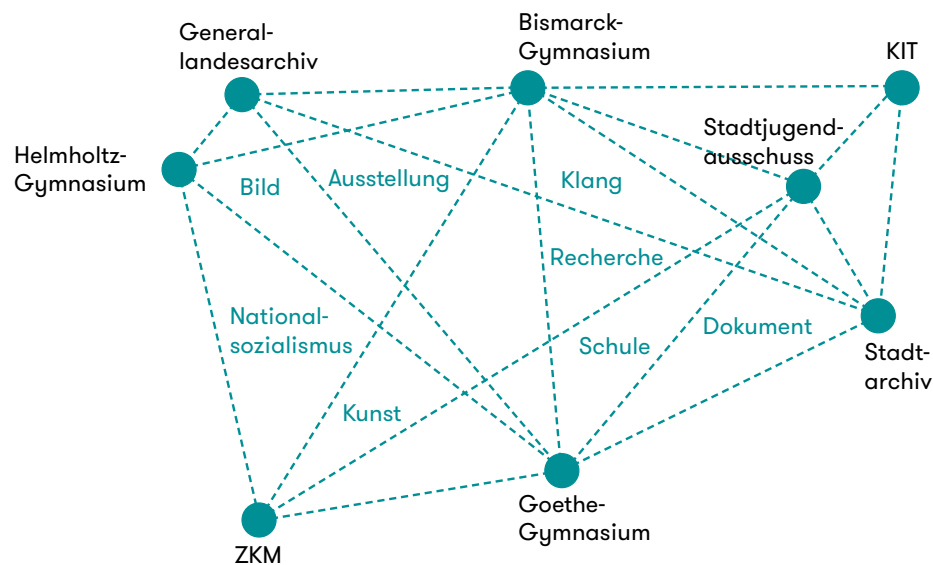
General-
landesarchiv

Bismarck-
Gymnasium

KIT

Stadtjugend-
ausschuss

Helmholtz-
Gymnasium

Bild

Ausstellung

Klang

Recherche

National-
sozialismus

Dokument

Schule

Stadt-
archiv

Kunst

Goethe-
Gymnasium

ZKM